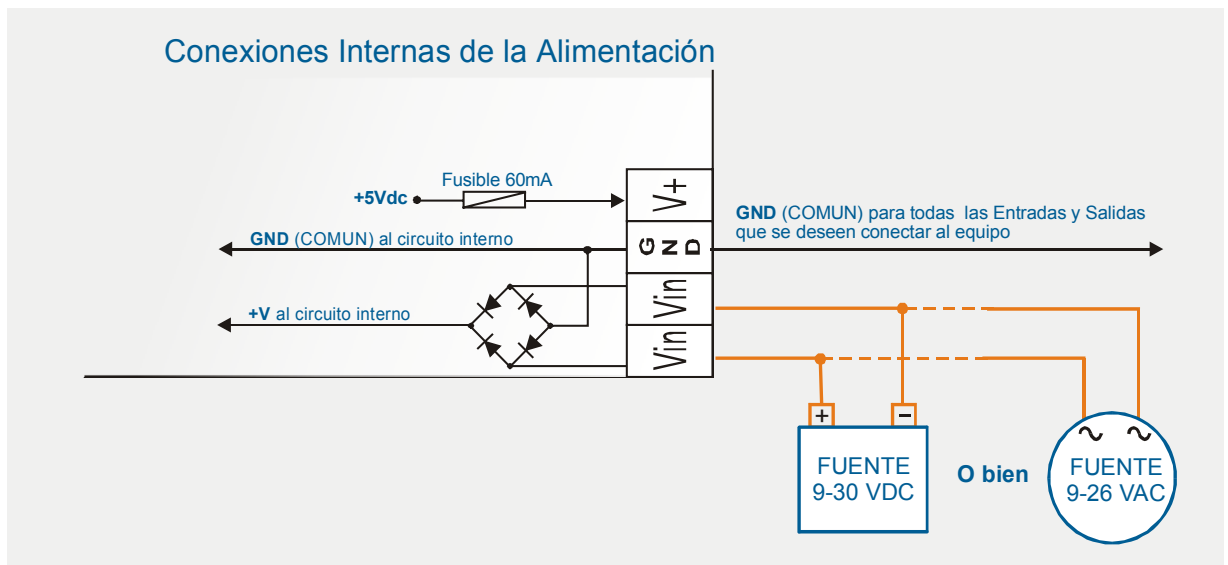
Conexiones Internas de la Alimentación

Fusible 60mA

+5Vdc

V+

GND (COMUN) al circuito interno

GND

GND (COMUN) para todas las Entradas y Salidas que se deseen conectar al equipo

+V al circuito interno

Vin

Vin

+

−

FUENTE 9-30 VDC

O bien

~ ~

FUENTE 9-26 VAC